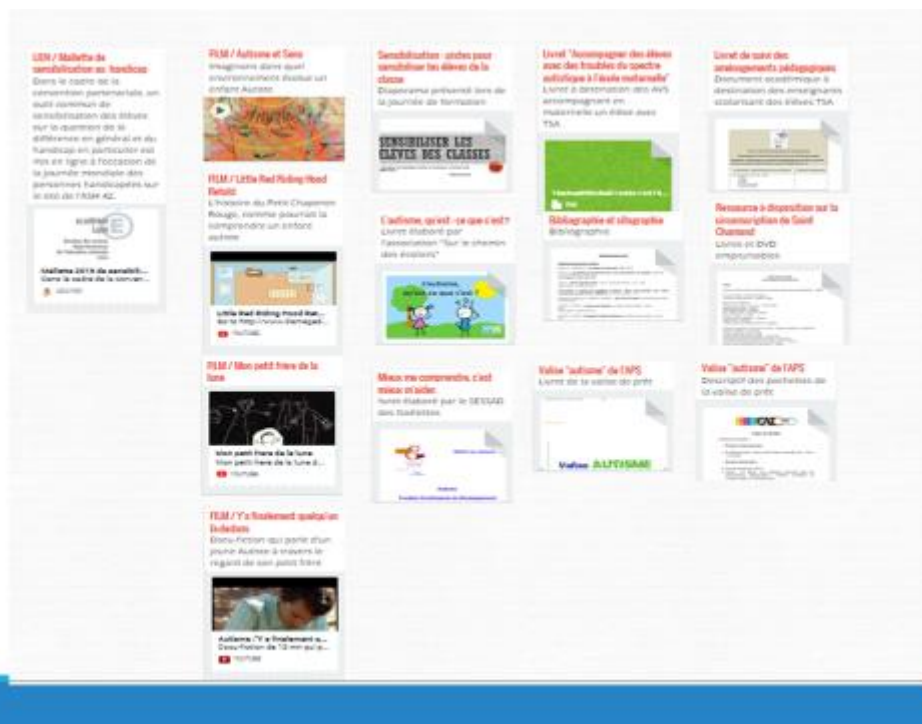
LEN / Mallette de sensibilisation au handicap
Dans le cadre de la convention partenariale, un outil commun de sensibilisation des élèves sur la question de la différence en général et du handicap en particulier est mis en ligne à l'occasion de la journée mondiale des personnes handicapées sur le site de l'IDSM 42.

Mallette 2015 de sensibili...
Dans le cadre de la conven...

FILM / Autisme et Sens
Imaginons dans quel environnement évolue un enfant Autiste.

FILM / Little Red Riding Hood Retold
L'histoire du Petit Chaperon Rouge, comme pourrait la comprendre un enfant autiste

Little Red Riding Hood Ret...
YOUTUBE

FILM / Mon petit frère de la lune

Mon petit frère de la lune
Mon petit frère de la lune il...
YOUTUBE

FILM / Y'a finalement quelqu'un là-dedans
Docu-fiction qui parle d'un jeune Autiste à travers le regard de son petit frère

Autisme : Y'a finalement q...
Docu-fiction de 10 mn qui p...
YOUTUBE

Sensibilisation : pistes pour sensibiliser les élèves de la classe
Diaporama présenté lors de la journée de formation

SENSIBILISER LES ÉLÈVES DES CLASSES

L'autisme, qu'est - ce que c'est ?
Livret élaboré par l'association "Sur le chemin des étoiles"

Mieux me comprendre, c'est mieux m'aider
livret élaboré par le SESSAD des Dadiatres

Livret "Accompagner des élèves avec des troubles du spectre autistique à l'école maternelle"
Livret à destination des AVS accompagnant en maternelle un élève avec TSA

Bibliographie et sitographie
Bibliographie

Valise "autisme" de l'APS
Livret de la valise de prêt

Valise AUTISME

Livret de suivi des aménagements pédagogiques
Document académique à destination des enseignants scolarisant des élèves TSA

Ressource à disposition sur la circonscription de Saint Chamond
Livres et DVD empruntables

Valise "autisme" de l'APS
Descriptif des pochettes de la valise de prêt